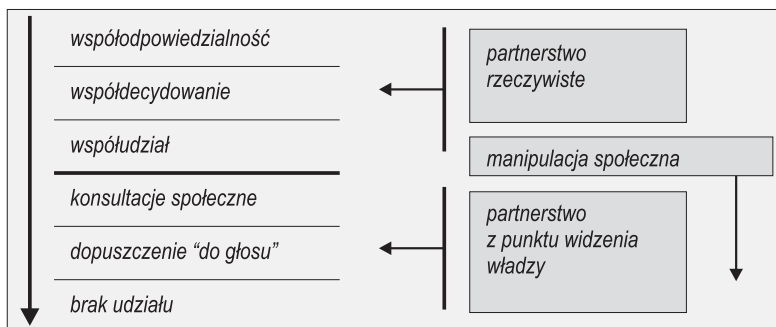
współodpowiedzialność

współdecydowanie

współudział

konsultacje społeczne

dopuszczenie “do głosu”

brak udziału

partnerstwo rzeczywiste

manipulacja społeczna

partnerstwo z punktu widzenia władzy